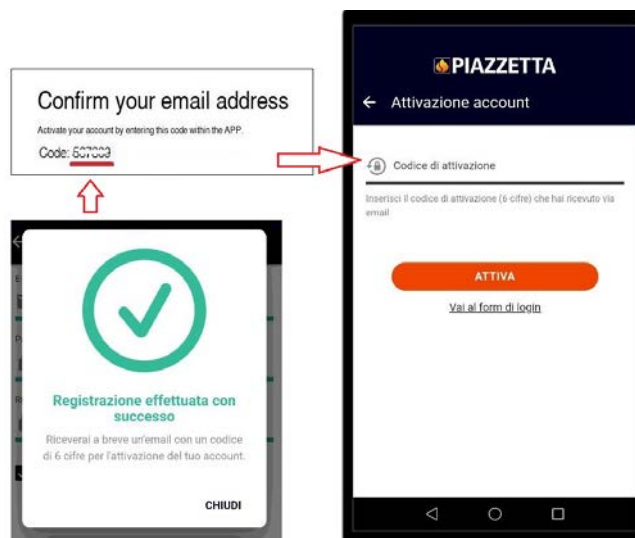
Confirm your email address

Activate your account by entering this code within the APP.

Code: 537003

Registrazione effettuata con successo

Riceverai a breve un'email con un codice di 6 cifre per l'attivazione del tuo account.

CHIUDI

PIAZZETTA

Attivazione account

Codice di attivazione

Inserisci il codice di attivazione (6 cifre) che hai ricevuto via email

ATTIVA

Vai al form di login